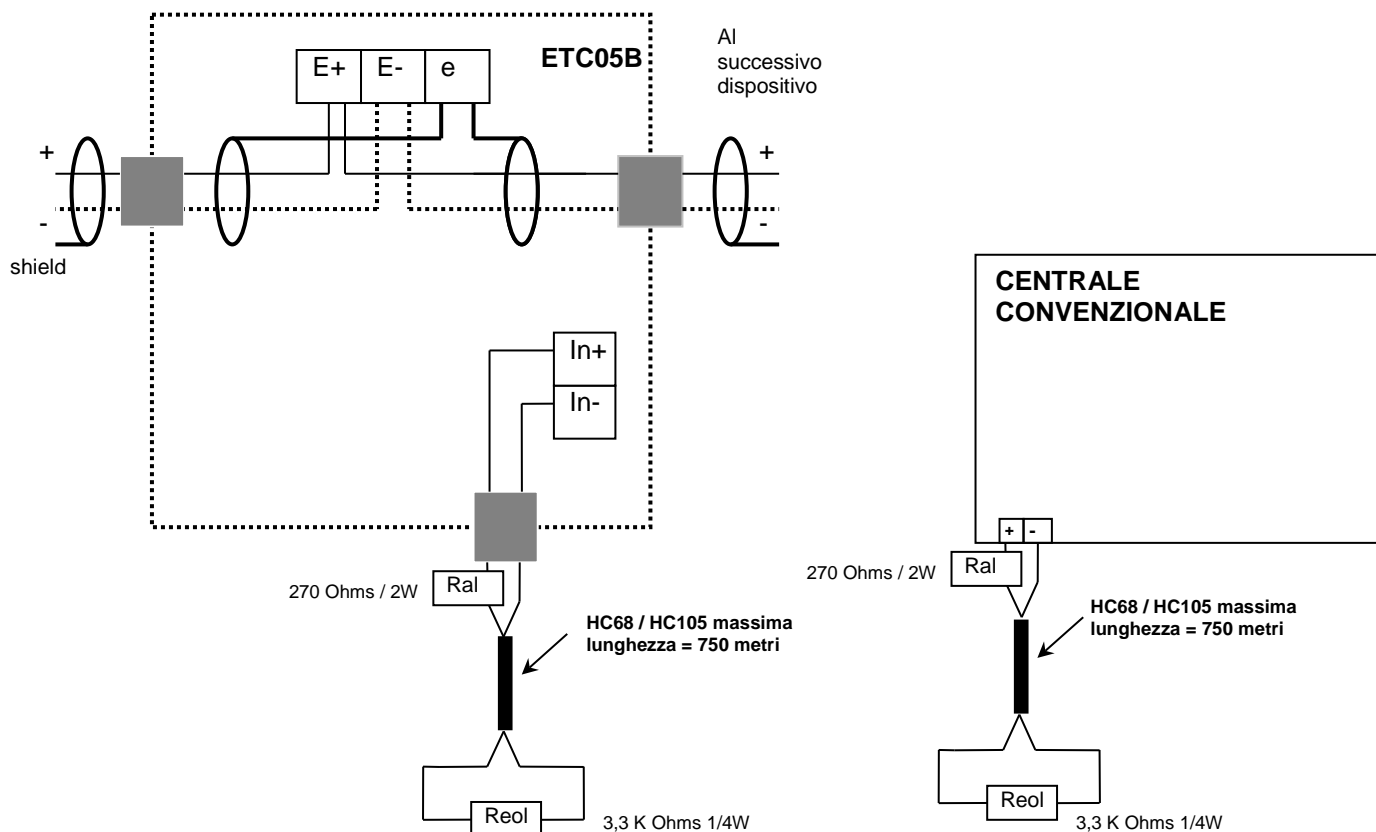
E+
E-
e
ETC05B

Al successivo dispositivo

+
-
shield

+
-

In+
In-

270 Ohms / 2W
Ral

HC68 / HC105 massima lunghezza = 750 metri

Reol
3,3 K Ohms 1/4W

CENTRALE CONVENZIONALE

+
-

270 Ohms / 2W
Ral

HC68 / HC105 massima lunghezza = 750 metri

Reol
3,3 K Ohms 1/4W